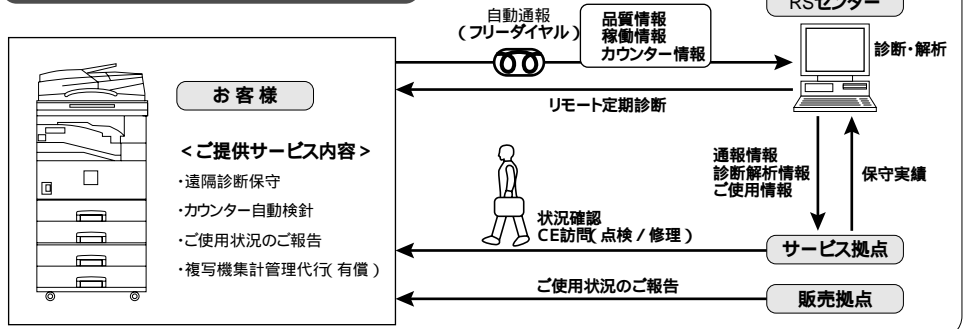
RSセンター

自動通報
(フリーダイヤル)

品質情報
稼働情報
カウンター情報

診断・解析

お客様

リモート定期診断

<ご提供サービス内容>
・遠隔診断保守
・カウンター自動検針
・ご使用状況のご報告
・複写機集計管理代行(有償)

通報情報
診断解析情報
ご使用情報

保守実績

状況確認
CE訪問(点検/修理)

サービス拠点

ご使用状況のご報告

販売拠点